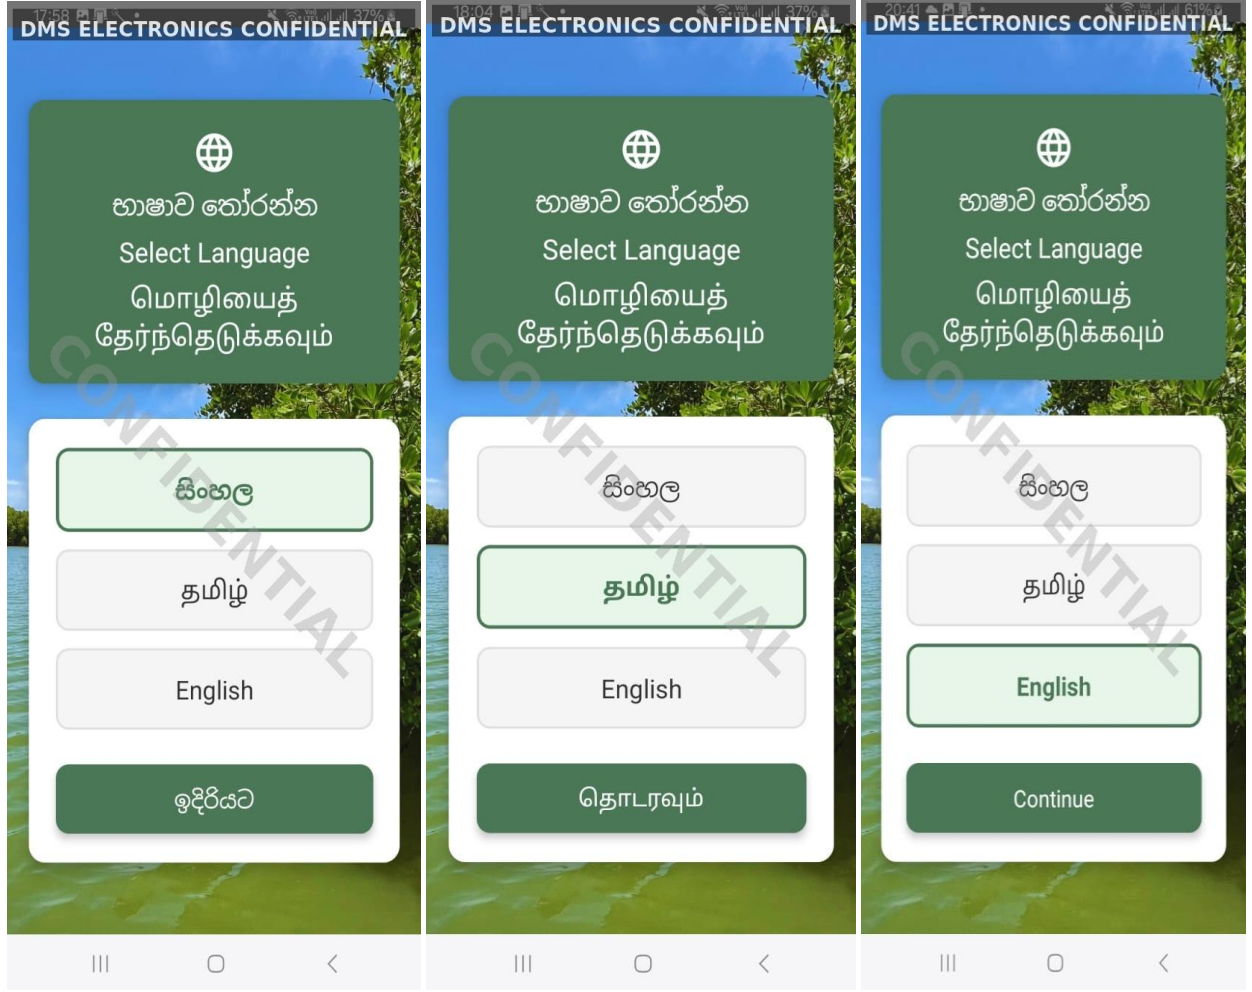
17:58 37%
DMS ELECTRONICS CONFIDENTIAL

භාෂාව තෝරන්න
Select Language
மொழியைத் தேர்ந்தெடுக்கவும்

සිංහල
தமிழ்
English

ඉදිරියට

CONFIDENTIAL

18:04 37%
DMS ELECTRONICS CONFIDENTIAL

භාෂාව තෝරන්න
Select Language
மொழியைத் தேர்ந்தெடுக்கவும்

සිංහල
தமிழ்
English

தொடரவும்

CONFIDENTIAL

20:41 61%
DMS ELECTRONICS CONFIDENTIAL

භාෂාව තෝරන්න
Select Language
மொழியைத் தேர்ந்தெடுக்கவும்

සිංහල
தமிழ்
English

Continue

CONFIDENTIAL